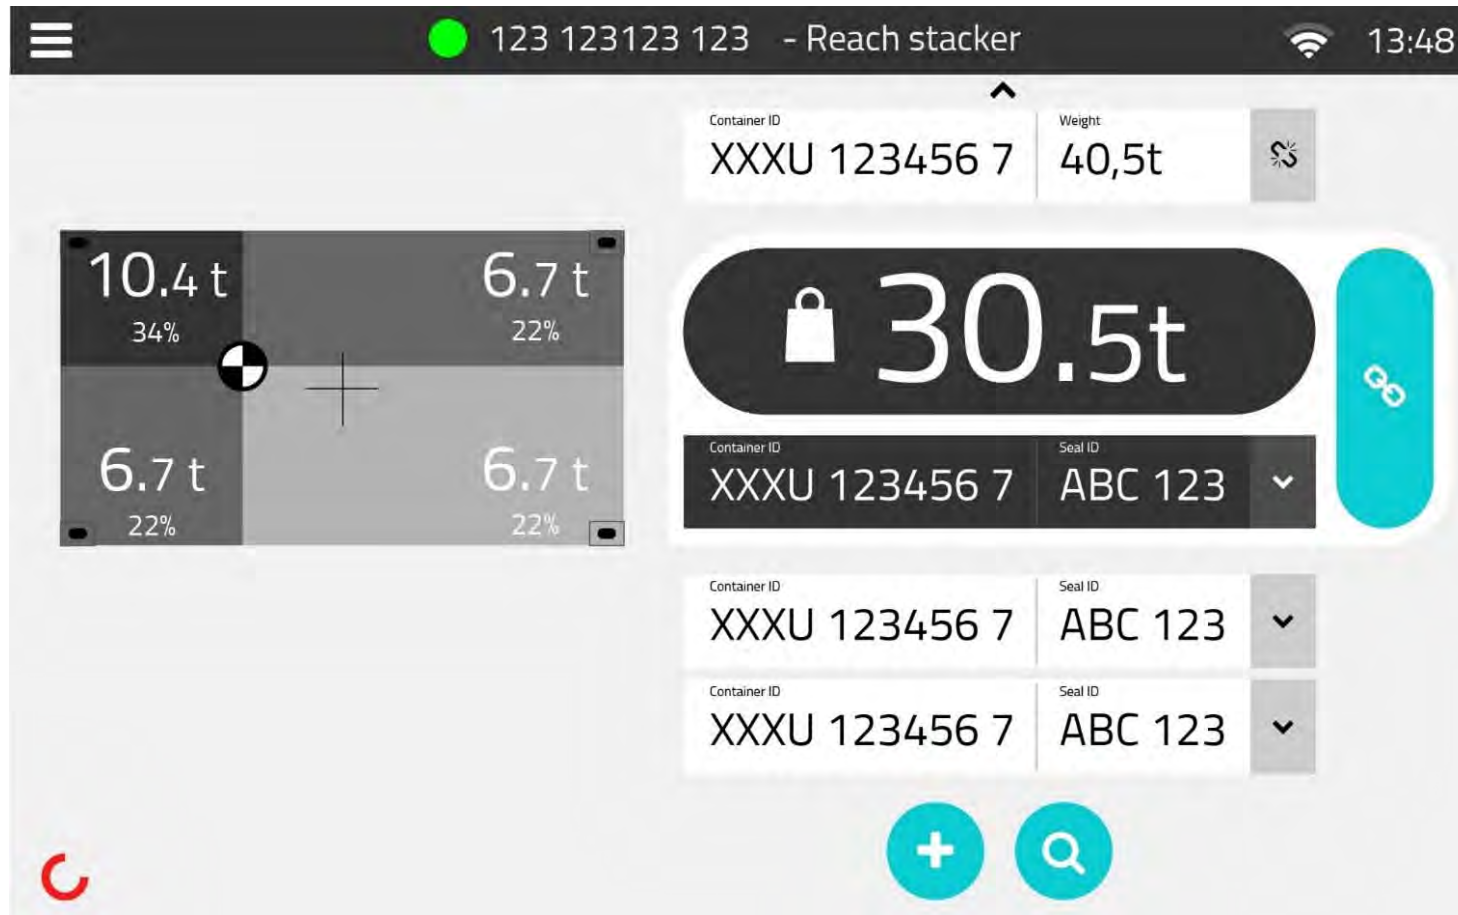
123 123123 123 - Reach stacker

13:48

Container ID
XXXU 123456 7

Weight
40,5t

10.4 t
34%

6.7 t
22%

6.7 t
22%

6.7 t
22%

30.5t

Container ID
XXXU 123456 7

Seal ID
ABC 123

Container ID
XXXU 123456 7

Seal ID
ABC 123

Container ID
XXXU 123456 7

Seal ID
ABC 123